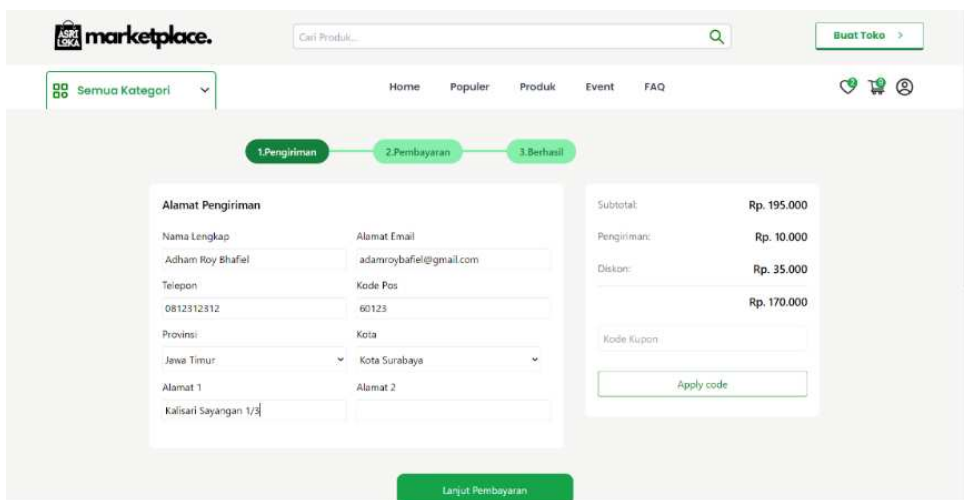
ASRI LOKA marketplace.

Cari Produk...

Buat Toko >

Semua Kategori

Home Populer Produk Event FAQ

1.Pengiriman 2.Pembayaran 3.Berhasil

Alamat Pengiriman

Nama Lengkap
Adham Roy Bhafiel

Alamat Email
adamroybafiel@gmail.com

Telepon
0812312312

Kode Pos
60123

Provinsi
Jawa Timur

Kota
Kota Surabaya

Alamat 1
Kalisari Sayangan 1/3

Alamat 2

| Subtotal: | Rp. 195.000 |
|---|---|
| Pengiriman: | Rp. 10.000 |
| Diskon: | Rp. 35.000 |
| | Rp. 170.000 |

Kode Kupon

Apply code

Lanjut Pembayaran